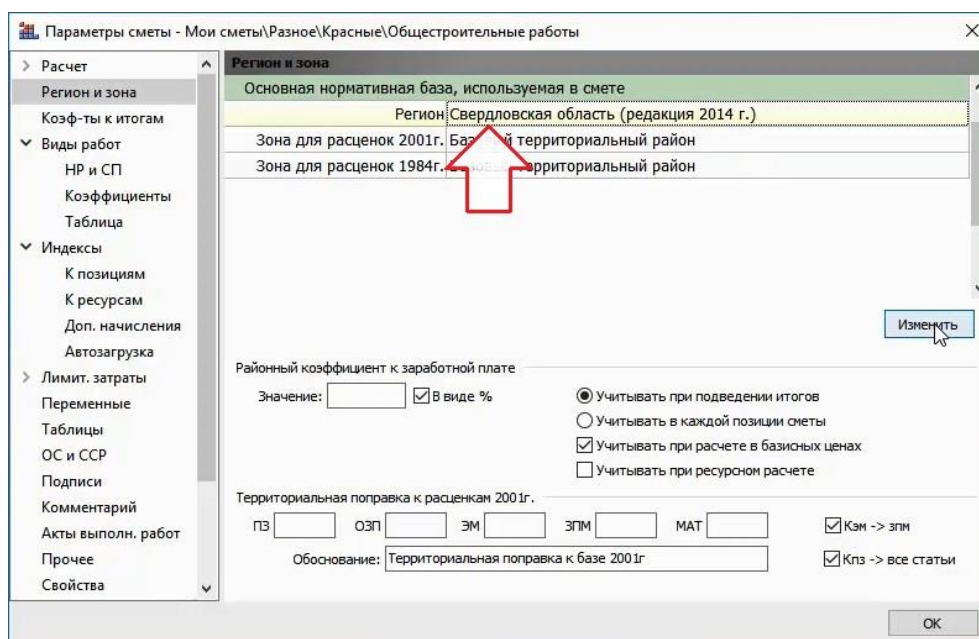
Параметры сметы - Мои сметы\Разное\Красные\Общестроительные работы

Расчет
Регион и зона
Коэф-ты к итогам
Виды работ
НР и СП
Коэффициенты
Таблица
Индексы
К позициям
К ресурсам
Доп. начисления
Автозагрузка
Лимит. затраты
Переменные
Таблицы
ОС и ССР
Подписи
Комментарий
Акты выполн. работ
Прочее
Свойства

Регион и зона

Основная нормативная база, используемая в смете

| Регион | Свердловская область (редакция 2014 г.) |
|---|---|
| Зона для расценок 2001г. | Баз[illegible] территориальный район |
| Зона для расценок 1984г. | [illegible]рриториальный район |

Изменить

Районный коэффициент к заработной плате
Значение: В виде %
Учитывать при подведении итогов
Учитывать в каждой позиции сметы
Учитывать при расчете в базисных ценах
Учитывать при ресурсном расчете

Территориальная поправка к расценкам 2001г.
ПЗ ОЗП ЭМ ЗПМ МАТ
Кэм -> зпм
Обоснование: Территориальная поправка к базе 2001г
Кпз -> все статьи

OK